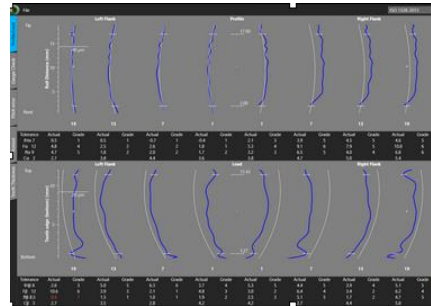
File

Left Flank

Profile

Right Flank

Tip

Root

Roll Distance [mm]

15

13

7

1

1

7

13

15

Tolerance Actual Grade Actual Grade Actual Grade Actual Grade Actual Grade Actual Grade Actual Grade

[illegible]

Tip

Lead

Bottom

Tooth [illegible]

15

13

7

1

1

7

13

15

Tolerance Actual Grade Actual Grade Actual Grade Actual Grade Actual Grade Actual Grade Actual Grade

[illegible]